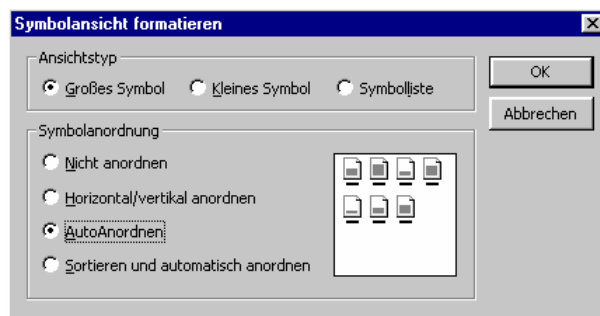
Symbolansicht formatieren

Ansichtstyp
Großes Symbol
Kleines Symbol
Symbolliste

OK
Abbrechen

Symbolanordnung
Nicht anordnen
Horizontal/vertikal anordnen
AutoAnordnen
Sortieren und automatisch anordnen